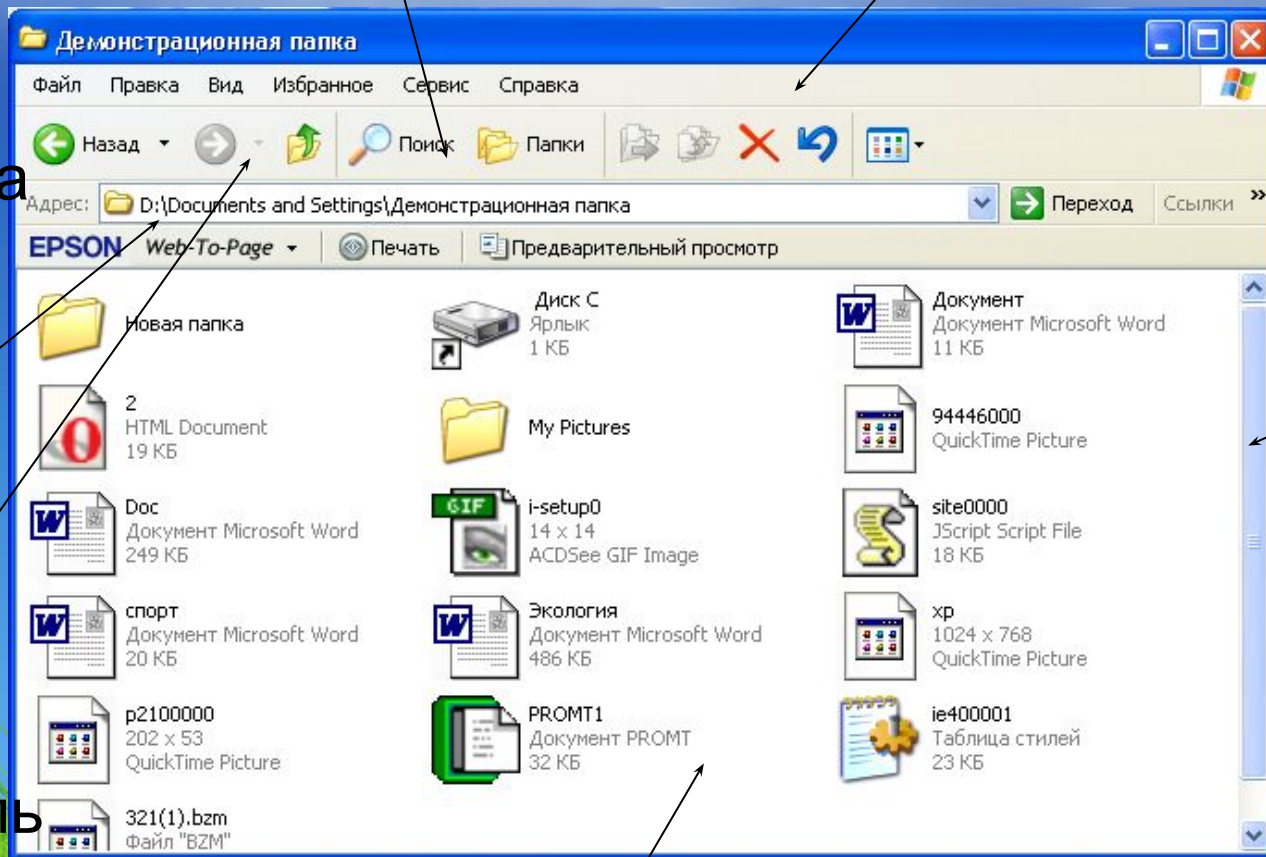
Демонстрационная папка

Файл Правка Вид Избранное Сервис Справка

Назад Поиск Папки

а

Адрес: D:\Documents and Settings\Демонстрационная папка Переход Ссылки »

EPSON Web-To-Page Печать Предварительный просмотр

Новая папка

Диск С
Ярлык
1 КБ

Документ
Документ Microsoft Word
11 КБ

2
HTML Document
19 КБ

My Pictures

94446000
QuickTime Picture

Doc
Документ Microsoft Word
249 КБ

GIF
i-setup0
14 x 14
ACDSee GIF Image

site0000
JScript Script File
18 КБ

спорт
Документ Microsoft Word
20 КБ

Экология
Документ Microsoft Word
486 КБ

xp
1024 x 768
QuickTime Picture

p2100000
202 x 53
QuickTime Picture

PROMT1
Документ PROMT
32 КБ

ie400001
Таблица стилей
23 КБ

ь

321(1).bzm
Файл "BZM"